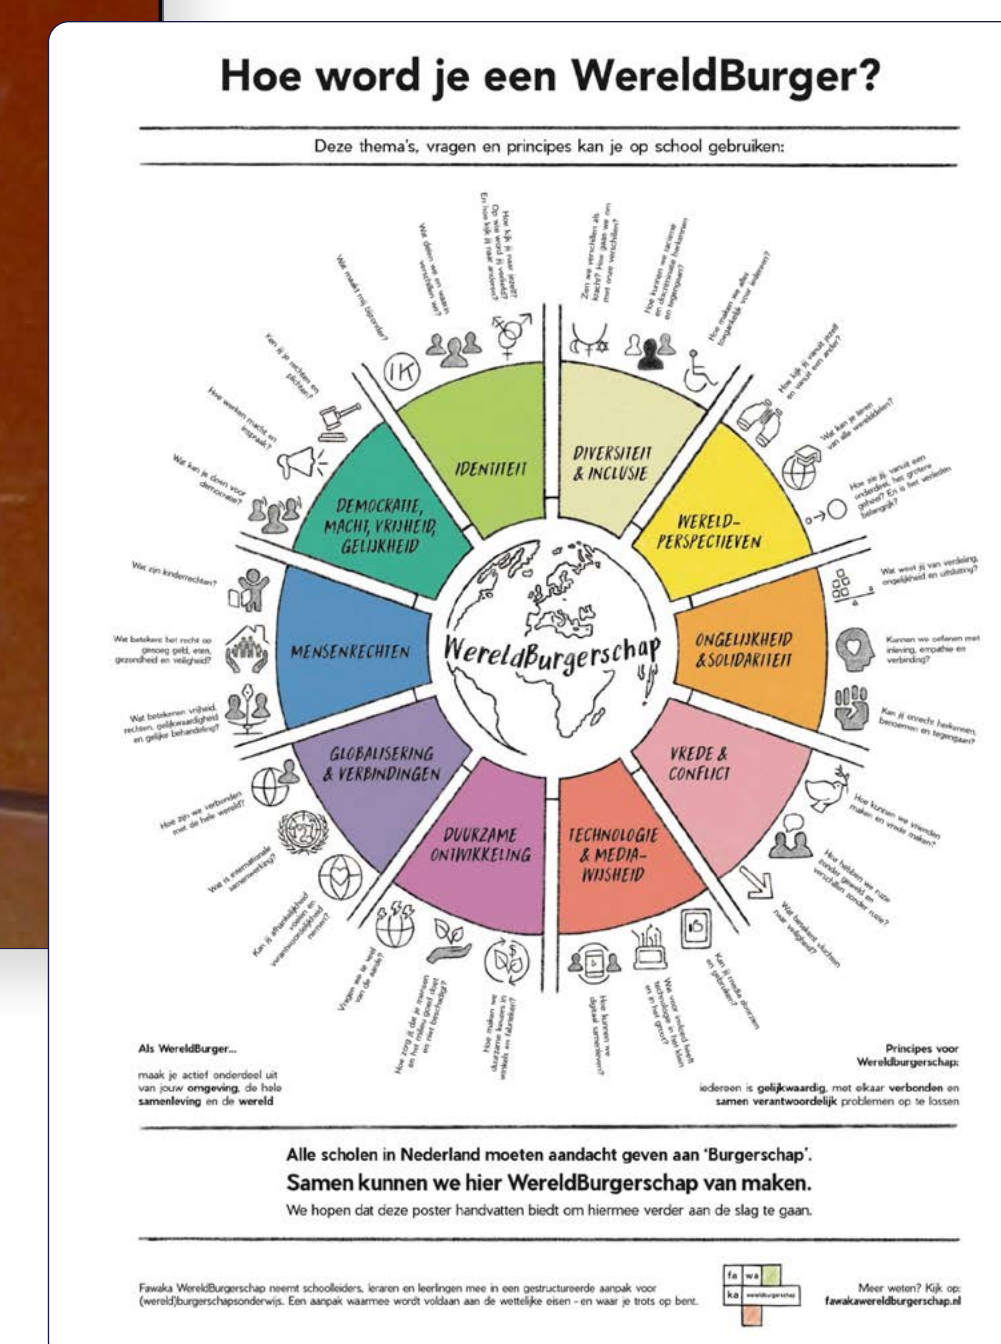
Hoe word je een WereldBurger?

Deze thema's, vragen en principes kan je op school gebruiken:

WereldBurgerschap

IDENTITEIT

DIVERSITEIT & INCLUSIE

WERELD-PERSPECTIEVEN

ONGELIJKHEID & SOLIDARITEIT

VREDE & CONFLICT

TECHNOLOGIE & MEDIA-WIJSHEID

DUURZAME ONTWIKKELING

GLOBALISERING & VERBINDINGEN

MENSENRECHTEN

DEMOCRATIE, MACHT, VRIJHEID, GELIJKHEID

IK

Wat maakt mij uniek?

Wat delen we en waarin verschillen we?

Hoe kijk jij naar jezelf? Op wat word jij vastgesteld? En hoe kijk jij naar anderen?

Zien we verschillen als kracht? Hoe gaan we met onze verschillen?

Hoe kunnen we racisme en discriminatie herkennen en tegengaan?

Hoe maken we alles toegankelijk voor iedereen?

Hoe kijk jij vanuit jezelf en vanuit een ander?

Wat kan je leren van alle werelddelen?

Hoe zie jij, vanuit een onderdeel, het grotere geheel? En is het verleden belangrijk?

Wat vind jij van verdeling, ongelijkheid en uitsluiting?

Kunnen we oefenen met inleving, empathie en verbinding?

Kan jij onrecht herkennen, benoemen en tegengaan?

Hoe kunnen we vrienden maken en vrede maken?

Hoe houden we ruzie zonder geweld en verschillen zonder ruzie?

Wat betekent vluchten naar veiligheid?

Kan jij media duurzaam en kritisch gebruiken?

Wat voor invloed heeft technologie in het klein en in het groot?

Hoe kunnen we digitaal samenleven?

Hoe maken we duurzame keuzes in onze winkel en fabrieken?

Hoe zorg jij dat je mensen en het klimaat goed doet en een rol beschaafd?

Vragen we te veel van de aarde?

Kan jij afhankelijkheid voelen en verantwoordelijkheid nemen?

Wat is internationale samenwerking?

Hoe zijn we verbonden met de hele wereld?

Wat betekenen vrijheid, rechten, gelijkwaardigheid en gelijke behandeling?

Wat betekent het recht op genoeg geld, eten, gezondheid en veiligheid?

Wat zijn kinderrechten?

Wat kan je doen voor democratie?

Hoe werken macht en inspraak?

Kan je je rechten en plichten?

Als WereldBurger...

maak je actief onderdeel uit van jouw omgeving, de hele samenleving en de wereld

Principes voor Wereldburgerschap:

iedereen is gelijkwaardig, met elkaar verbonden en samen verantwoordelijk problemen op te lossen

Alle scholen in Nederland moeten aandacht geven aan 'Burgerschap'.

Samen kunnen we hier WereldBurgerschap van maken.

We hopen dat deze poster handvatten biedt om hiermee verder aan de slag te gaan.

Fawaka WereldBurgerschap neemt schoolleiders, leraren en leerlingen mee in een gestructureerde aanpak voor (wereld)burgerschapsonderwijs. Een aanpak waarmee wordt voldaan aan de wettelijke eisen - en waar je trots op bent.

fa wa ka wereldburgerschap

Meer weten? Kijk op: fawakawereldburgerschap.nl